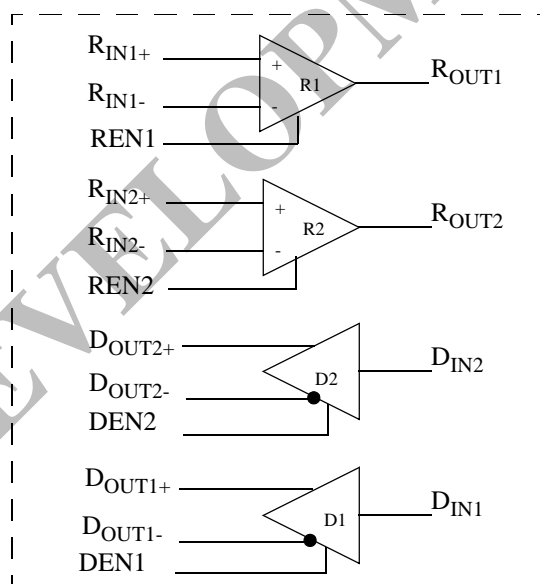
$R_{IN1+}$

+

R1

$R_{OUT1}$

$R_{IN1-}$

-

REN1

$R_{IN2+}$

+

R2

$R_{OUT2}$

$R_{IN2-}$

-

REN2

$D_{OUT2+}$

$D_{IN2}$

$D_{OUT2-}$

D2

DEN2

$D_{OUT1+}$

$D_{IN1}$

D1

$D_{OUT1-}$

DEN1

DEVELOPM